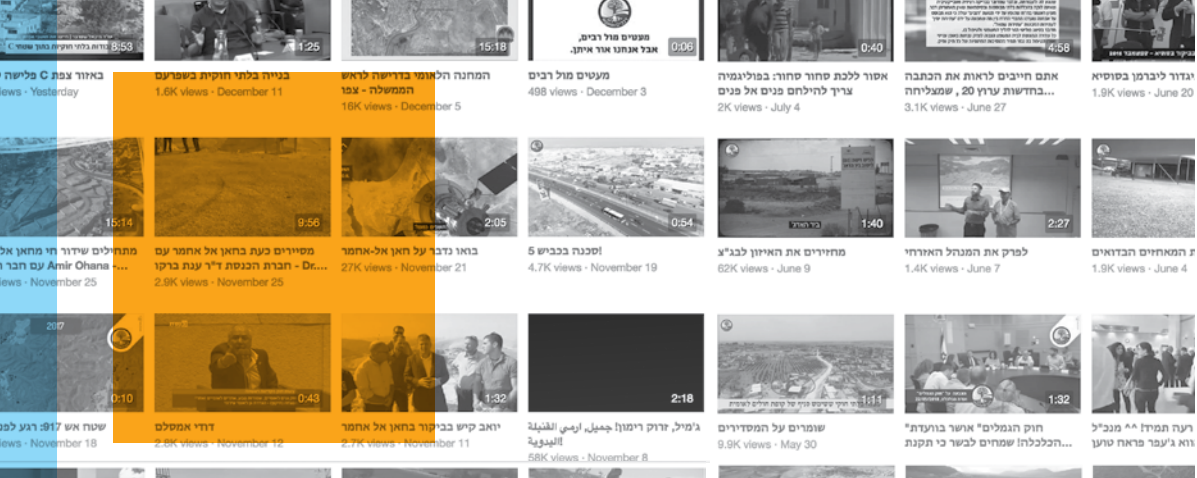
8:53
1:25
15:18
מעצים מול רבים,
אבל אנחנו אור איתן.
0:06
0:40
4:58
באזור צפת C פלישה
בנייה בלתי חוקית בשפרעם
המחנה הלאומי בדרישה לראש הממשלה - צפו
מעצים מול רבים
אסור לכלת סחור סחור: בפוליגמיה צריך להילחם פנים אל פנים
אתם חייבים לראות את הכתבה בחדשות ערוץ 20 , שמצליחה
יגודל ליברמן בפסיקה
views · Yesterday
1.6K views · December 11
16K views · December 5
498 views · December 3
2K views · July 4
3.1K views · June 27
1.9K views · June 20
15:14
9:56
2:05
0:54
1:40
2:27
מתחילים שידור חי מחאן אל עם חבר Amir Ohana -
מסיירים כעת בחאן אל אחמר עם ... - Dr... חברת הכנסת ד"ר ענת ברקו
בואו נדבר על חאן אל-אחמר
סכנה בכביש 5!
מחזירים את האיזון לבג"צ
לפרק את המנהל האזרחי
את המאחזים הבדואים
views · November 25
2.9K views · November 25
27K views · November 21
4.7K views · November 19
62K views · June 9
1.4K views · June 7
1.9K views · June 1
2017
0:10
0:43
1:32
2:18
1:11
1:32
שטח אש 917: רגע לפנ
דודי אמסלם
יואב קיש בביקור בחאן אל אחמר
ג'מיל, זרוק רימון! جميل، ارمي القنبلة اليدوية!
שומרים על המסדירים
חוק הגמלים" אושר בוועדת" הכלכלה! שמחים לבשר כי תקנת
רעה תמיד! ^^ מנכ"ל ווא ג'עפר פראח טוען
November 18
2.8K views · November 12
2.7K views · November 11
58K views · November 8
9.9K views · May 30